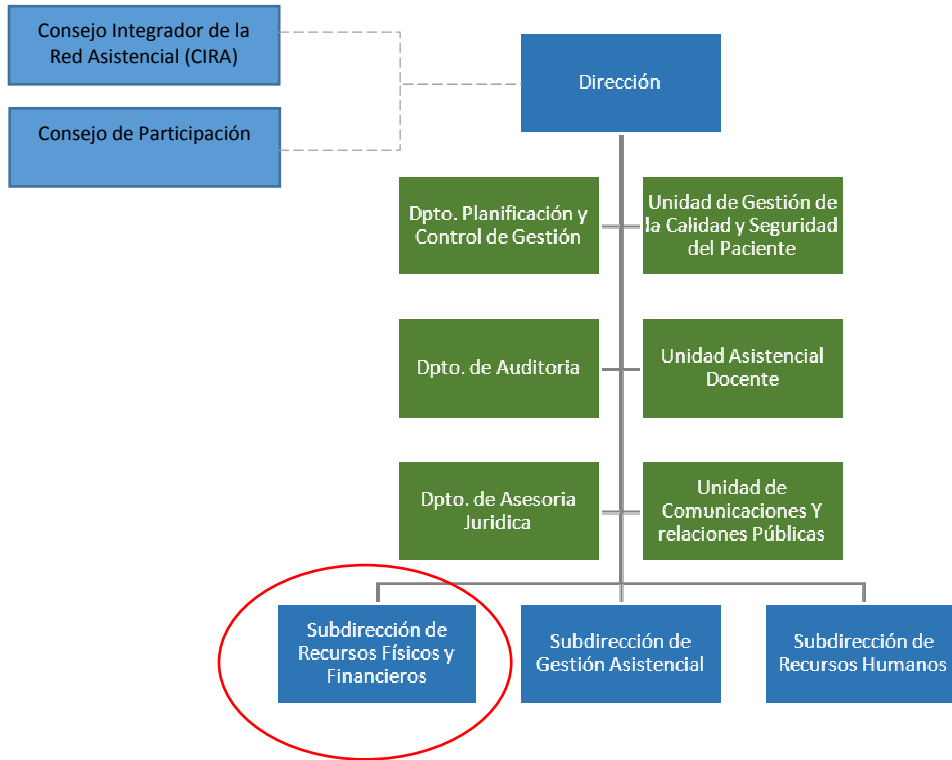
Consejo Integrador de la Red Asistencial (CIRA)

Consejo de Participación

Dirección

Dpto. Planificación y Control de Gestión

Unidad de Gestión de la Calidad y Seguridad del Paciente

Dpto. de Auditoria

Unidad Asistencial Docente

Dpto. de Asesoria Juridica

Unidad de Comunicaciones Y relaciones Públicas

Subdirección de Recursos Físicos y Financieros

Subdirección de Gestión Asistencial

Subdirección de Recursos Humanos